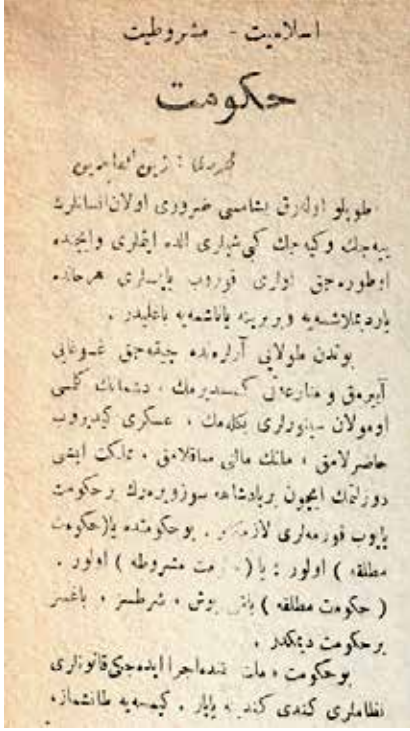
اسلامیت - مشروطیت

حکومت

محرری : زین العابدین

طوپلو اولارق یشامسی ضروری اولان انسانلرک یه‌یه‌جک و کیه‌جک کبی شیلری الده ایتملری و ایچنده اوطوره‌جقلری اولری قوروب یاپمالری هرحالده یاردیملاشمه‌یه و بربرینه یاناشمه‌یه باغلیدر .

بوندن طولایی آرالرنده چیقه‌جق غوغایی آییرمق و مازعانی کسدیرمک ، دشمانک گلمسی اومولان سینورلری بکلامک ، عسکری گیدیروب حاضرلامق ، ملتک مالی صاقلامق ، ملتک ایشی دولتلر ایچون بربادشاه سوزو یورومک برحکومت یاپوب قورمالری لازمدر . بوحکومتده یا (حکومت مطلقه ) اولور : یا ( حکومت مشروطه ) اولور .

( حکومت مطلقه ) یالین بوش ، شرطسز ، باغسز برحکومت دیمکدر .

بوحکومت ملتی تدماجرا ایده‌جکی قانونلری نظاملری کندی کندینه یاپار ، کیمسه‌یه طانیماز .